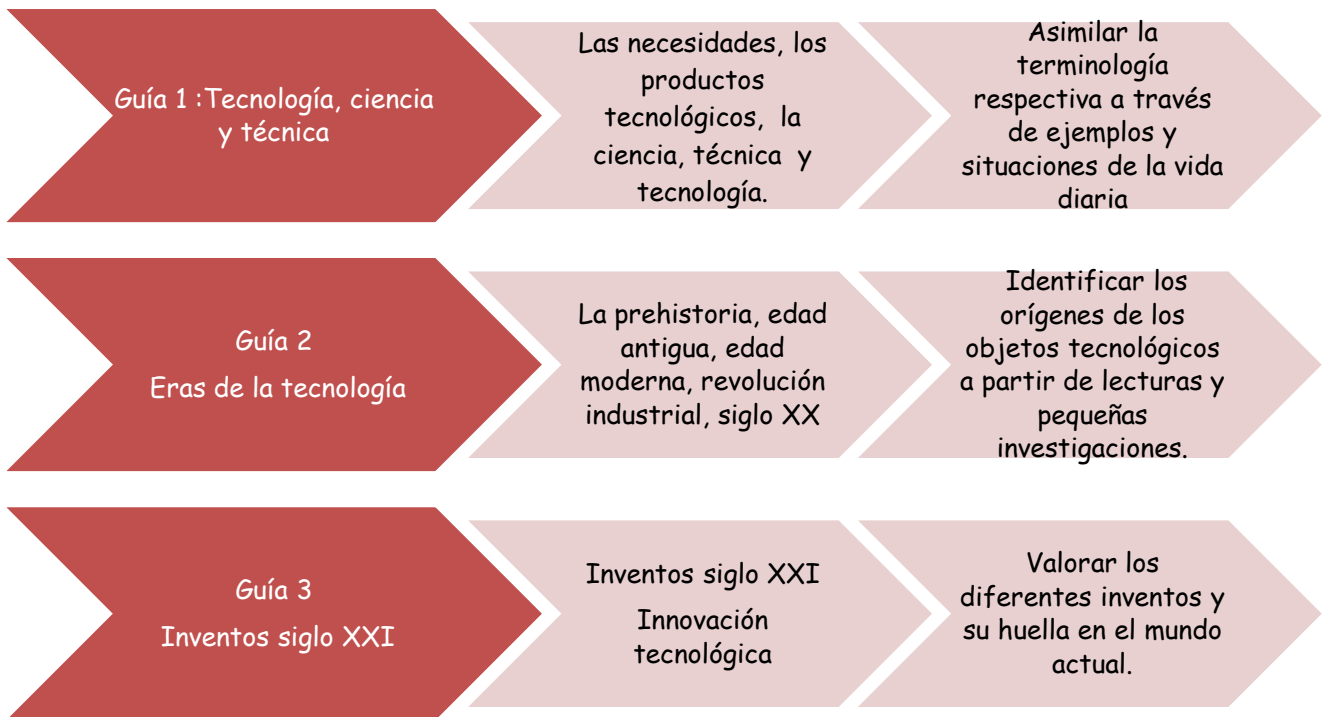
Guía 1 :Tecnología, ciencia y técnica

Las necesidades, los productos tecnológicos, la ciencia, técnica y tecnología.

Asimilar la terminología respectiva a través de ejemplos y situaciones de la vida diaria

Guía 2
Eras de la tecnología

La prehistoria, edad antigua, edad moderna, revolución industrial, siglo XX

Identificar los orígenes de los objetos tecnológicos a partir de lecturas y pequeñas investigaciones.

Guía 3
Inventos siglo XXI

Inventos siglo XXI
Innovación tecnológica

Valorar los diferentes inventos y su huella en el mundo actual.